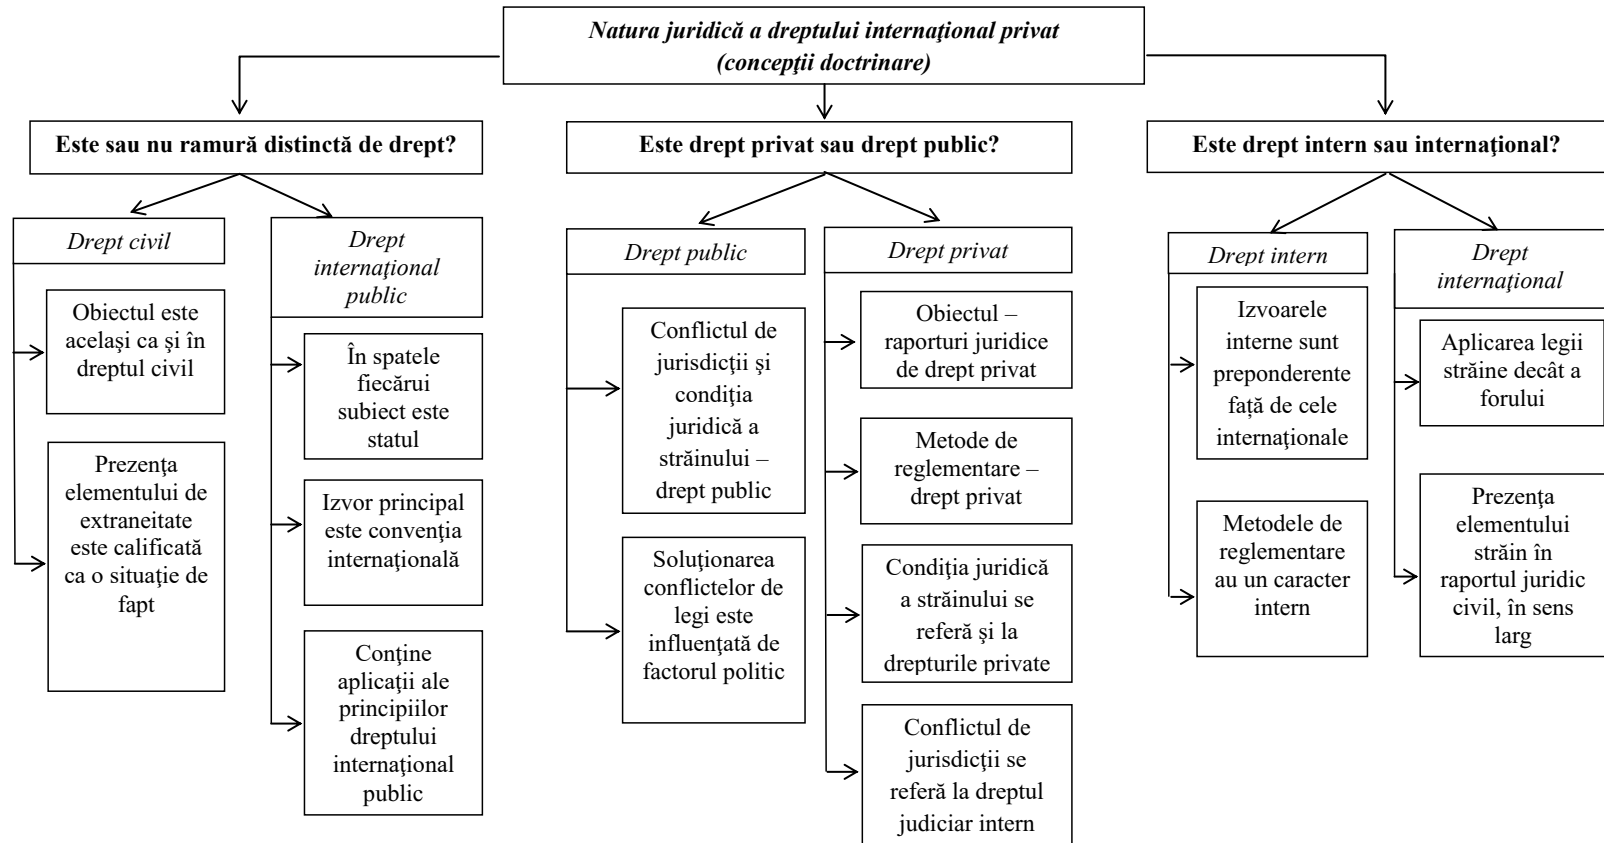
Natura juridică a dreptului internaţional privat (concepţii doctrinare)

Este sau nu ramură distinctă de drept?

Drept civil

Obiectul este acelaşi ca şi în dreptul civil

Prezenţa elementului de extraneitate este calificată ca o situaţie de fapt

Drept internaţional public

În spatele fiecărui subiect este statul

Izvor principal este convenţia internaţională

Conţine aplicaţii ale principiilor dreptului internaţional public

Este drept privat sau drept public?

Drept public

Conflictul de jurisdicţii şi condiţia juridică a străinului – drept public

Soluţionarea conflictelor de legi este influenţată de factorul politic

Drept privat

Obiectul – raporturi juridice de drept privat

Metode de reglementare – drept privat

Condiţia juridică a străinului se referă şi la drepturile private

Conflictul de jurisdicţii se referă la dreptul judiciar intern

Este drept intern sau internaţional?

Drept intern

Izvoarele interne sunt preponderente faţă de cele internaţionale

Metodele de reglementare au un caracter intern

Drept internaţional

Aplicarea legii străine decât a forului

Prezenţa elementului străin în raportul juridic civil, în sens larg